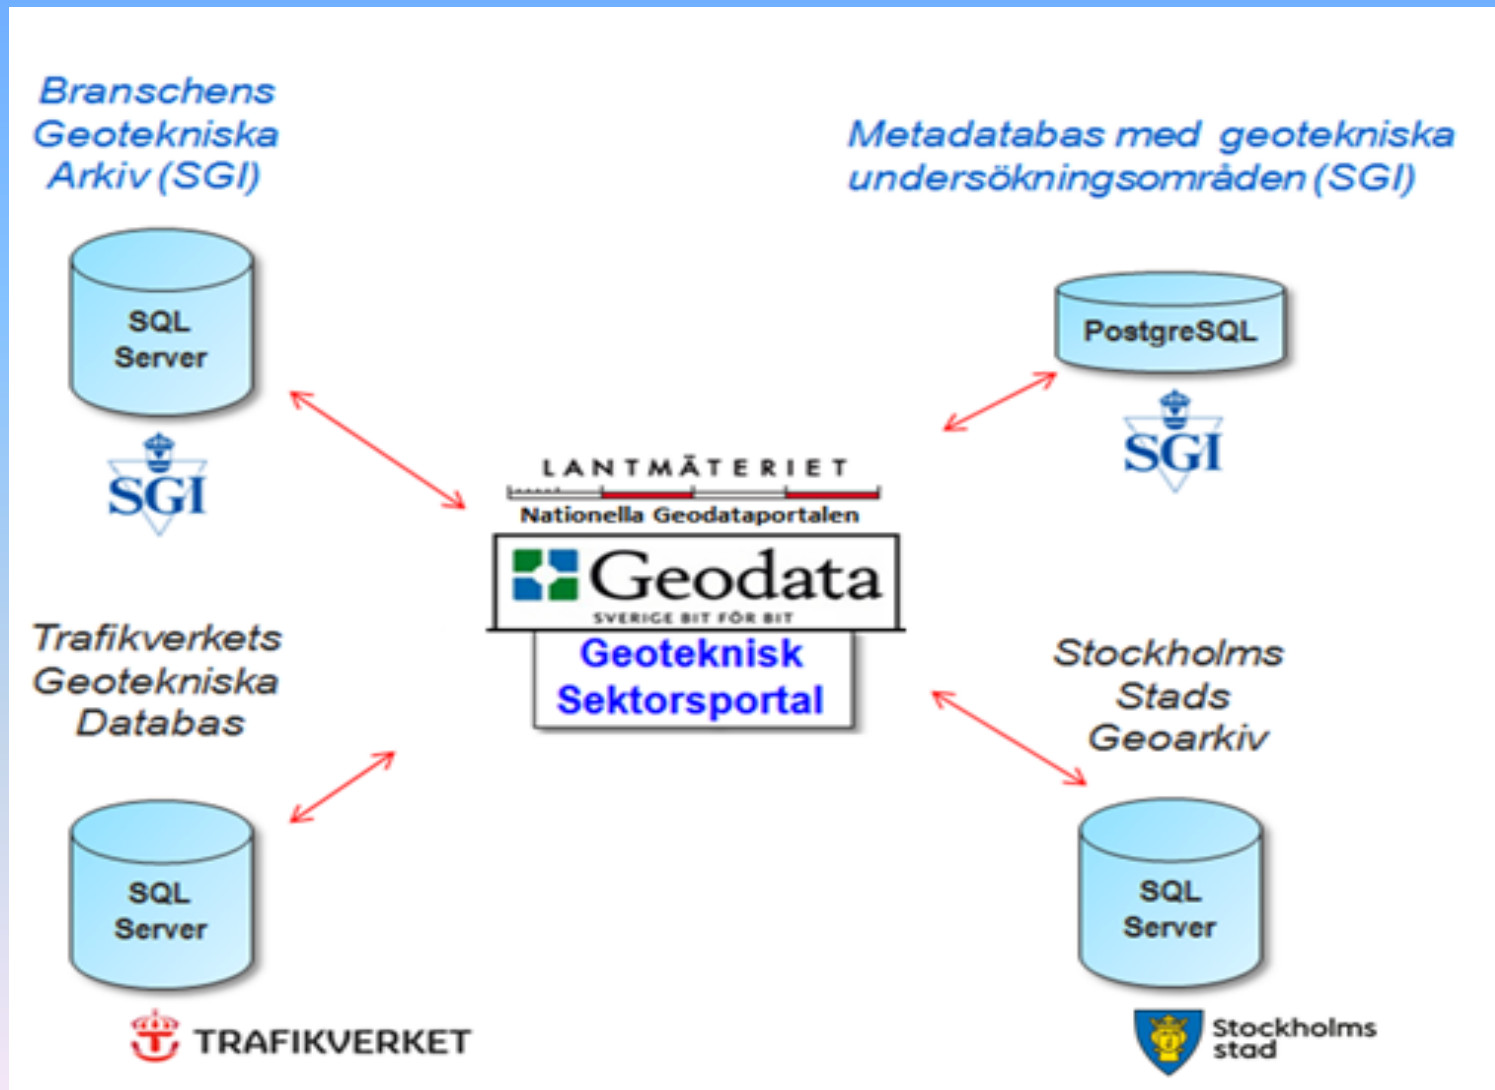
Branschens Geotekniska Arkiv (SGI)

SQL Server

SGI

Metadatabas med geotekniska undersökningsområden (SGI)

PostgreSQL

SGI

LANTMÄTERIET

Nationella Geodataportalen

Geodata

SVERIGE BIT FÖR BIT

Geoteknisk Sektorsportal

Trafikverkets Geotekniska Databas

SQL Server

TRAFIKVERKET

Stockholms Stads Geoarkiv

SQL Server

Stockholms stad